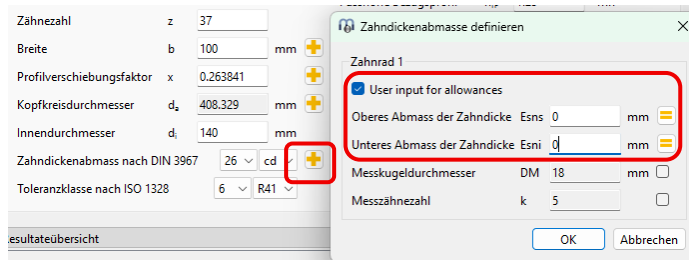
Zähnezahl z 37
Breite b 100 mm
Profilverschiebungsfaktor x 0.263841
Kopfkreisdurchmesser $d_a$ 408.329 mm
Innendurchmesser $d_i$ 140 mm
Zahndickenabmass nach DIN 3967 26 cd
Toleranzklasse nach ISO 1328 6 R41
esultateübersicht

Zahndickenabmasse definieren
Zahnrad 1
User input for allowances
Oberes Abmass der Zahndicke Esns 0 mm
Unteres Abmass der Zahndicke Esni 0 mm
Messkugeldurchmesser DM 18 mm
Messzähnezahl k 5
OK Abbrechen